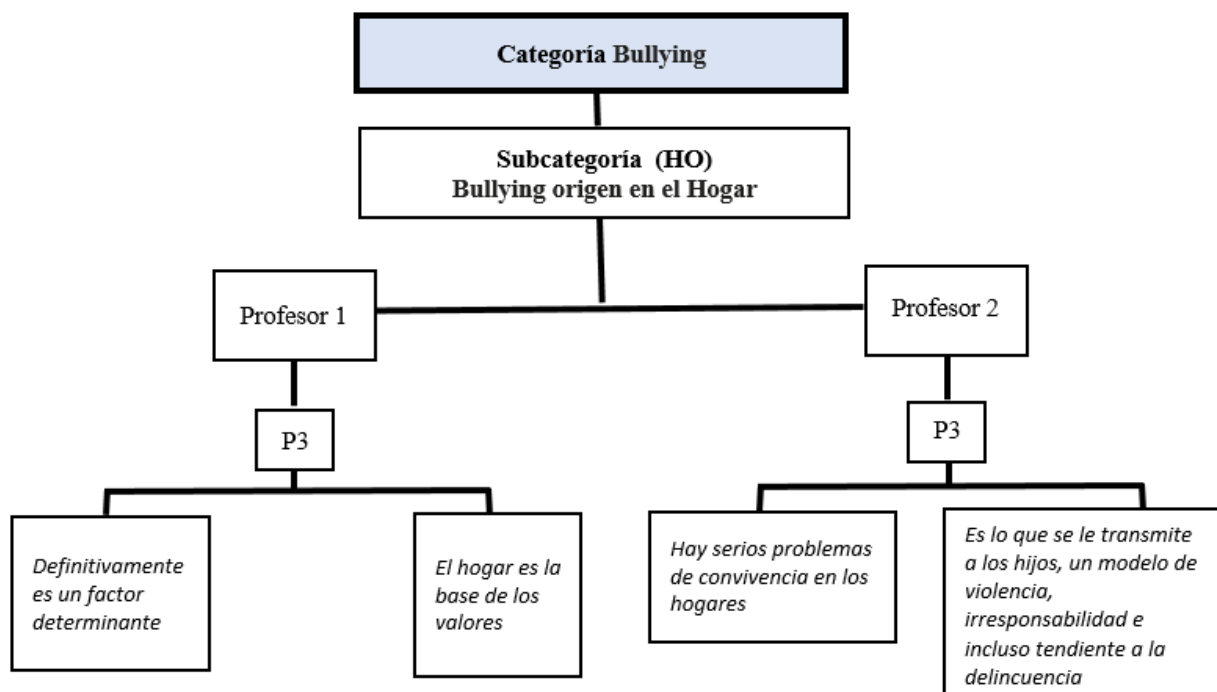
Categoría Bullying

Subcategoría (HO)
Bullying origen en el Hogar

Profesor 1

Profesor 2

P3

P3

Definitivamente es un factor determinante

El hogar es la base de los valores

Hay serios problemas de convivencia en los hogares

Es lo que se le transmite a los hijos, un modelo de violencia, irresponsabilidad e incluso tendiente a la delincuencia